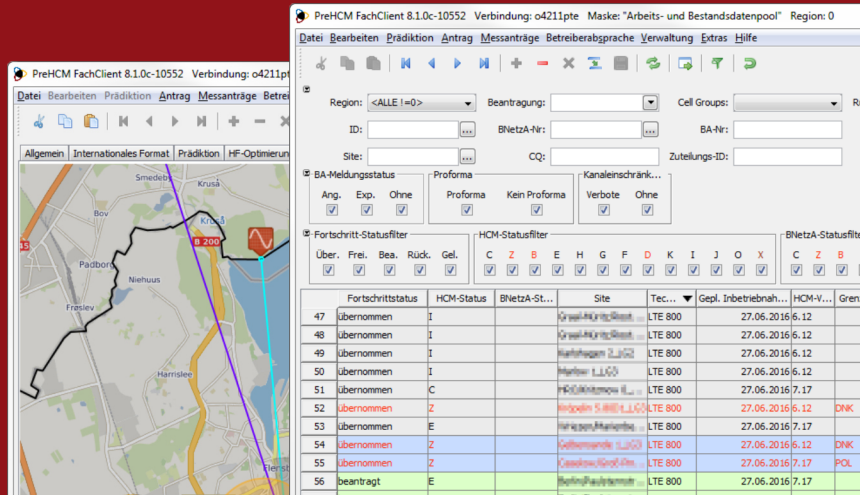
PreHCM FachClient 8.1.0c-10552 Verbindung: o4211pt

Datei Bearbeiten Prädiktion Antrag Messanträge Betrei

Allgemein Internationales Format Prädiktion HF-Optimierun

Smedeby Kruså Bov Kruså B 200 Padborg Niehuus Frøslev Harrislee Flens

PreHCM FachClient 8.1.0c-10552 Verbindung: o4211pte Maske: "Arbeits- und Bestandsdatenpool" Region: 0

Datei Bearbeiten Prädiktion Antrag Messanträge Betreiberabsprache Verwaltung Extras Hilfe

Region: <ALLE !=0> Beantragung: Cell Groups: R

ID: ... BNetzA-Nr: ... BA-Nr:

Site: ... CQ: Zuteilungs-ID:

BA-Meldungsstatus
Ang. Exp. Ohne

Proforma
Proforma Kein Proforma

Kanaleinschränk...
Verbote Ohne

Fortschritt-Statusfilter
Über. Frei. Bea. Rück. Gel.

HCM-Statusfilter
C Z B E H G F D K I J O X

BNetzA-Statusfilte
C Z B

| | Fortschrittstatus | HCM-Status | BNetzA-St... | Site | Tec... | Gepl. Inbetriebnah... | HCM-V... | Gren |
|---|---|---|---|---|---|---|---|---|
| 47 | übernommen | I | | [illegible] | LTE 800 | 27.06.2016 | 6.12 | |
| 48 | übernommen | I | | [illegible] | LTE 800 | 27.06.2016 | 6.12 | |
| 49 | übernommen | I | | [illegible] | LTE 800 | 27.06.2016 | 6.12 | |
| 50 | übernommen | I | | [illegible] | LTE 800 | 27.06.2016 | 6.12 | |
| 51 | übernommen | C | | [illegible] | LTE 800 | 27.06.2016 | 7.17 | |
| 52 | übernommen | Z | | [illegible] | LTE 800 | 27.06.2016 | 7.17 | DNK |
| 53 | übernommen | E | | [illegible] | LTE 800 | 27.06.2016 | 7.17 | |
| 54 | übernommen | Z | | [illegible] | LTE 800 | 27.06.2016 | 6.12 | DNK |
| 55 | übernommen | Z | | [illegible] | LTE 800 | 27.06.2016 | 7.17 | POL |
| 56 | beantragt | E | | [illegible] | LTE 800 | 27.06.2016 | 7.17 | |